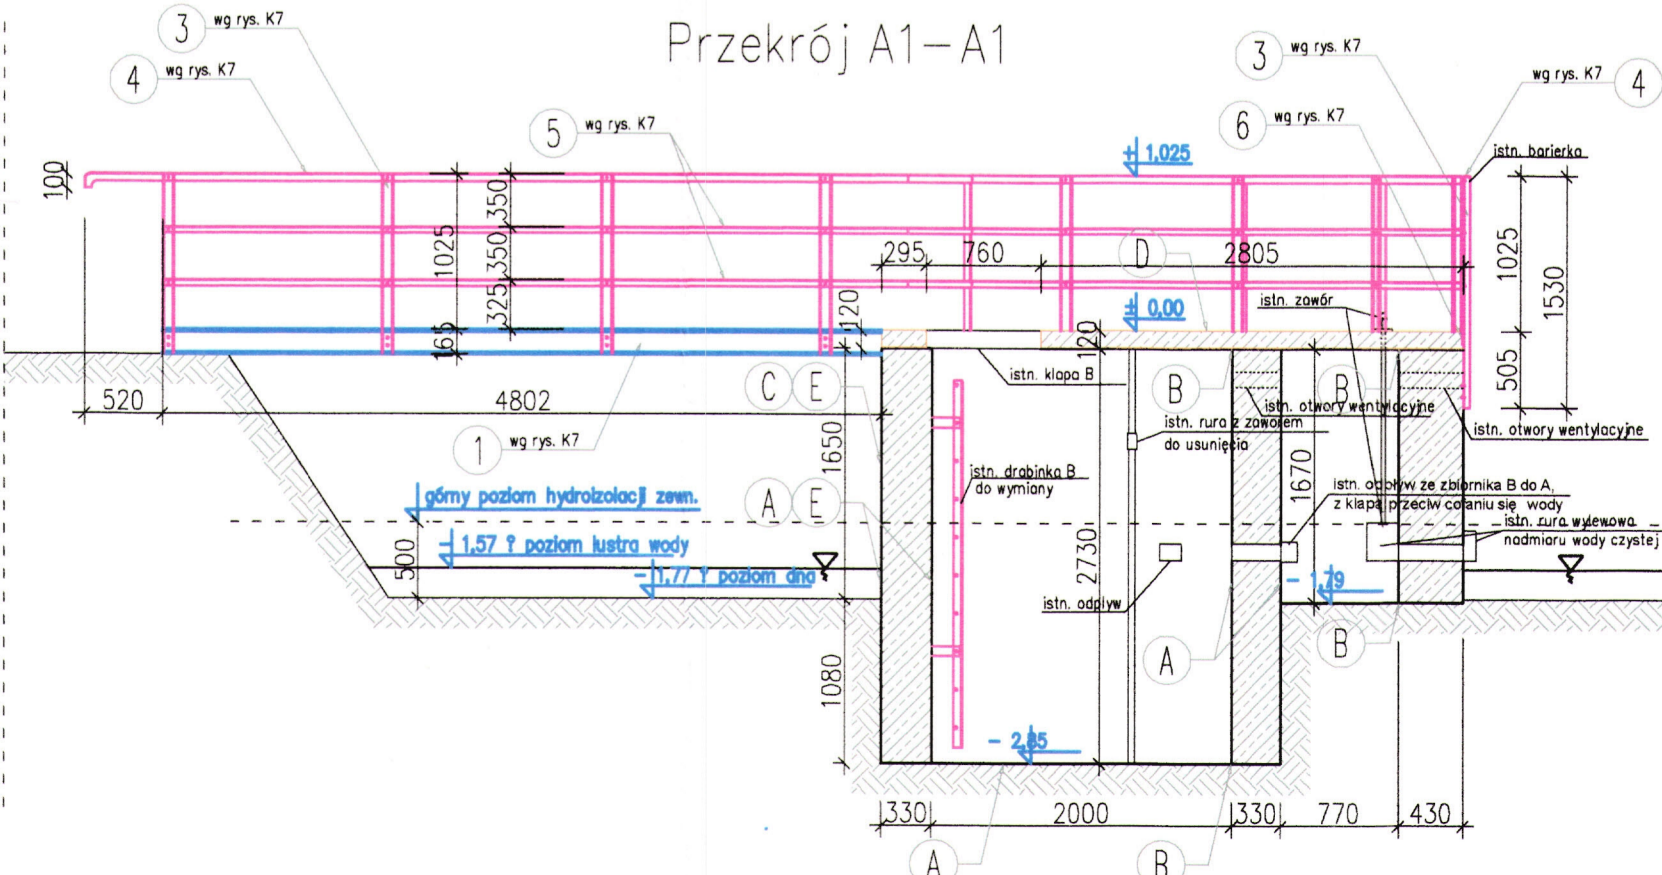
Przekrój A1-A1

3 wg rys. K7
4 wg rys. K7
5 wg rys. K7
3 wg rys. K7
6 wg rys. K7
wg rys. K7 4

100
+1,025
istn. barierka
350
350
1025
325
165
120
295
760
D
2805
1025
1530
505
istn. zawór
±0,00
120
istn. klapa B
B
B
istn. otwory wentylacyjne
istn. otwory wentylacyjne
520
4802
C E
1 wg rys. K7
1650
istn. rura z zaworem do usunięcia
1670
istn. drabinka B do wymiany
istn. odpływ ze zbiornika B do A, z klapą przeciw cofaniu się wody
górny poziom hydroizolacji zewn.
A E
istn. rura wylewowa nadmiaru wody czystej
-1,57 ? poziom lustra wody
500
-1,77 ? poziom dna
2730
-1,79
istn. odpływ
A
B
1080
-2,85
330
2000
330
770
430
A
B